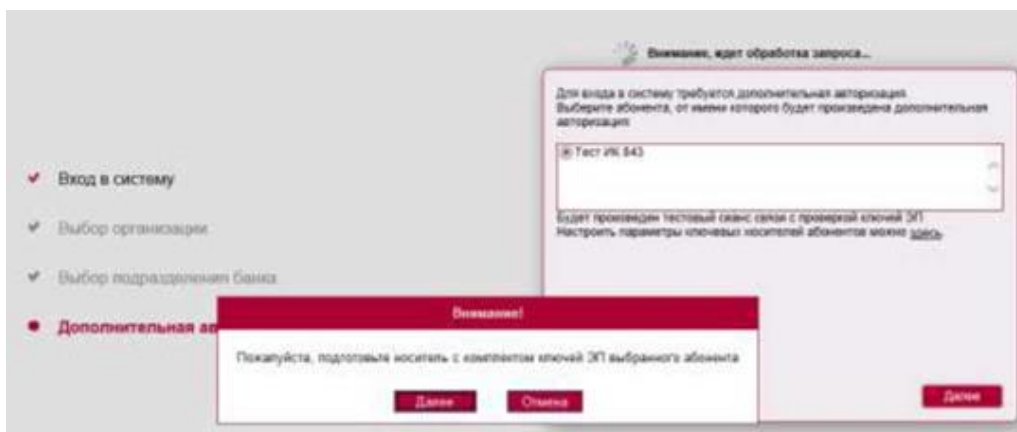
Внимание, идет обработка запроса...

Для входа в систему требуется дополнительная авторизация
Выберите абонента, от имени которого будет произведена дополнительная авторизация:

Тест ИК 843

Будет произведен тестовый сеанс связи с проверкой ключей ЭП
Настроить параметры ключевых носителей абонентов можно здесь

✔ Вход в систему

✔ Выбор организации

✔ Выбор подразделения банка

● Дополнительная ав

Внимание!

Пожалуйста, подготовьте носитель с комплектом ключей ЭП выбранного абонента

Далее

Отмена

Далее